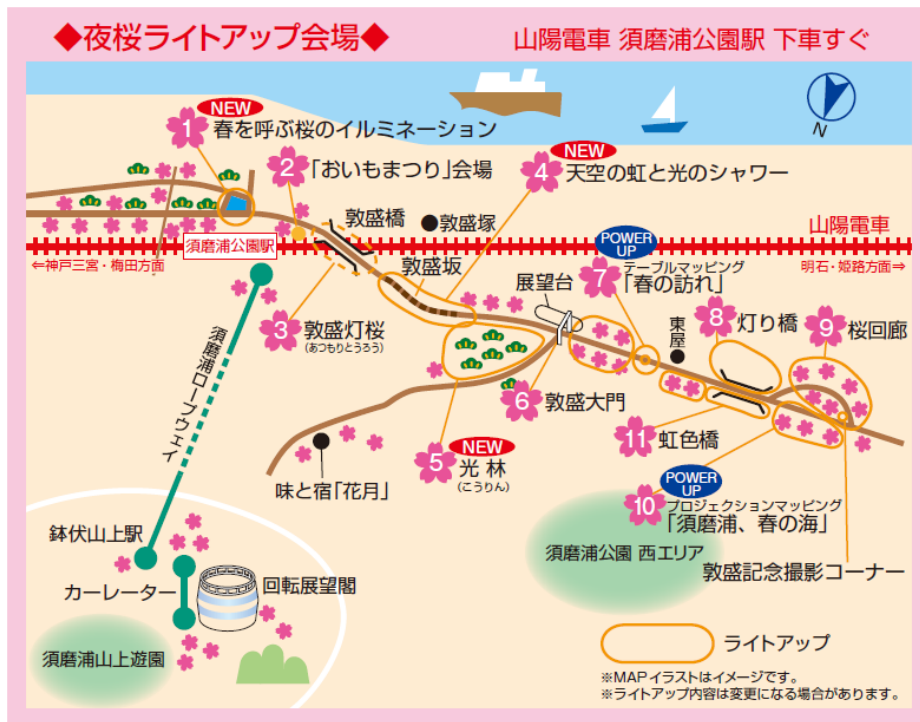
◆夜桜ライトアップ会場◆

山陽電車 須磨浦公園駅 下車すぐ

N

NEW
1 春を呼ぶ桜のイルミネーション

2 「おいもまつり」会場

NEW
4 天空の虹と光のシャワー

敦盛橋

●敦盛塚

須磨浦公園駅

山陽電車

⇐神戸三宮・梅田方面

明石・姫路方面⇒

POWER UP
7 テーブルマッピング「春の訪れ」

敦盛坂

展望台

東屋

8 灯り橋

9 桜回廊

須磨浦ロープウェイ

3 敦盛灯桜 (あつもりとうろう)

6 敦盛大門

11 虹色橋

NEW
5 光林 (こうりん)

味と宿「花月」

POWER UP
10 プロジェクションマッピング「須磨浦、春の海」

鉢伏山上駅

須磨浦公園 西エリア

カーレーター

回転展望閣

敦盛記念撮影コーナー

須磨浦山上遊園

ライトアップ

※MAPイラストはイメージです。
※ライトアップ内容は変更になる場合があります。